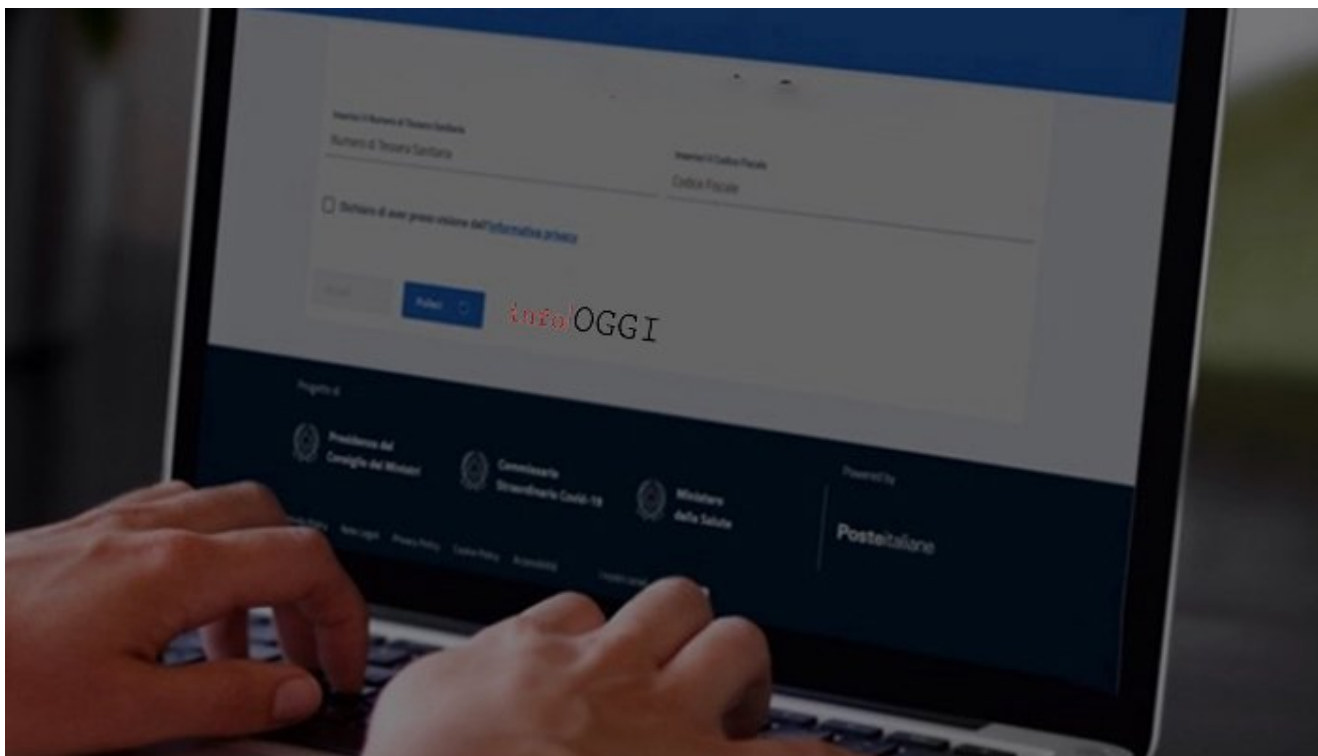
Inserisci il Numero di Tessera Sanitaria

Numero di Tessera Sanitaria

Inserisci il Codice Fiscale

Codice Fiscale

Dichiaro di aver preso visione dell'informativa privacy

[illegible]

Avanti

info OGGI

Progetto di

Presidenza del Consiglio dei Ministri

Commissario Straordinario Covid-19

Ministero della Salute

Powered by

Posteitaliane

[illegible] Note Legali Privacy Policy Cookie Policy Accessibilità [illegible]